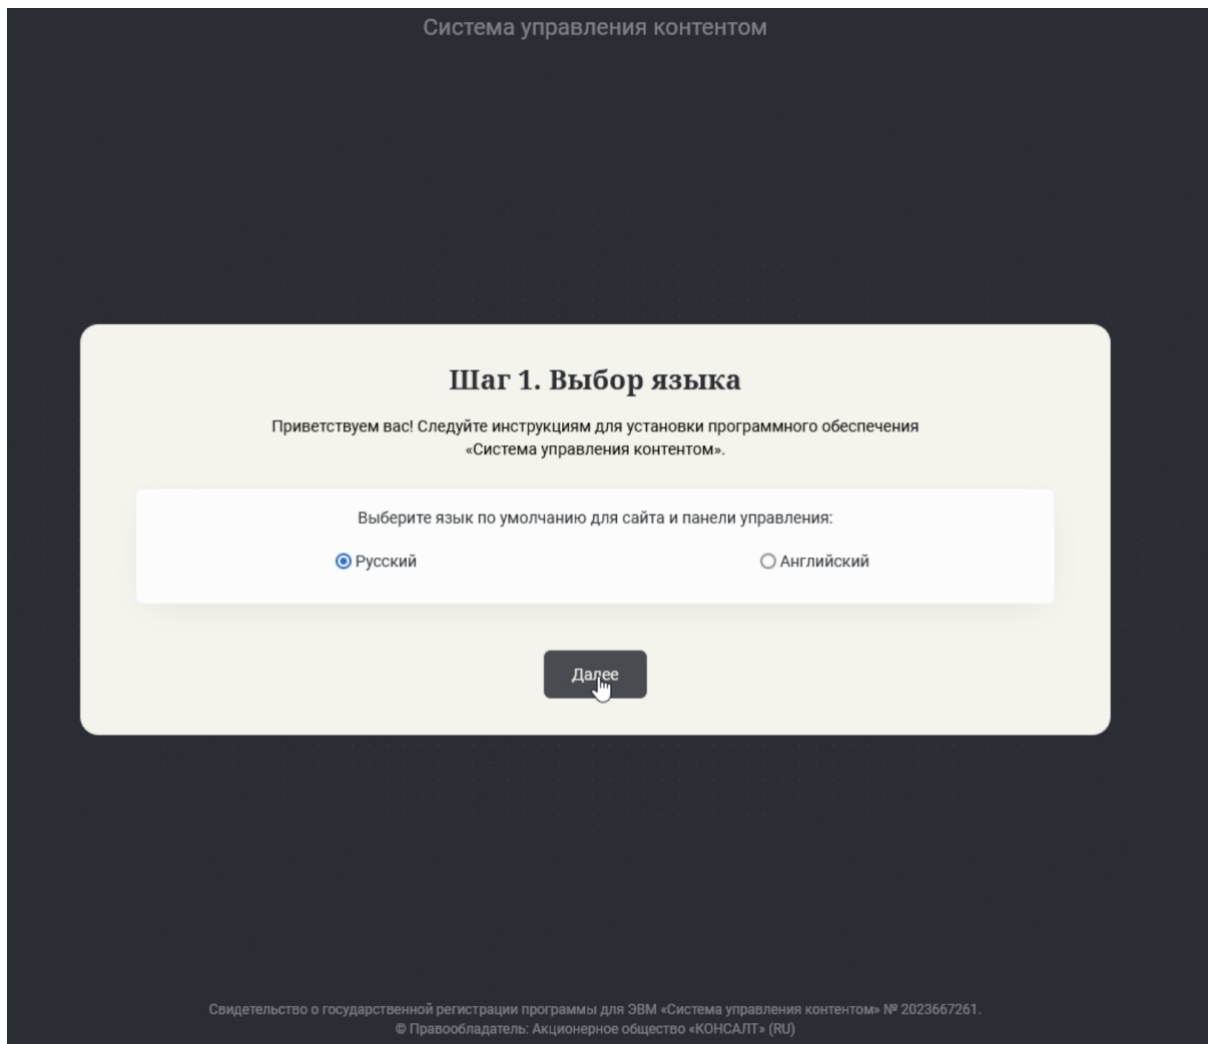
Система управления контентом

Шаг 1. Выбор языка

Приветствуем вас! Следуйте инструкциям для установки программного обеспечения «Система управления контентом».

Выберите язык по умолчанию для сайта и панели управления:

Русский

Английский

Далее

Свидетельство о государственной регистрации программы для ЭВМ «Система управления контентом» № 2023667261.
© Правообладатель: Акционерное общество «КОНСАЛТ» (RU)